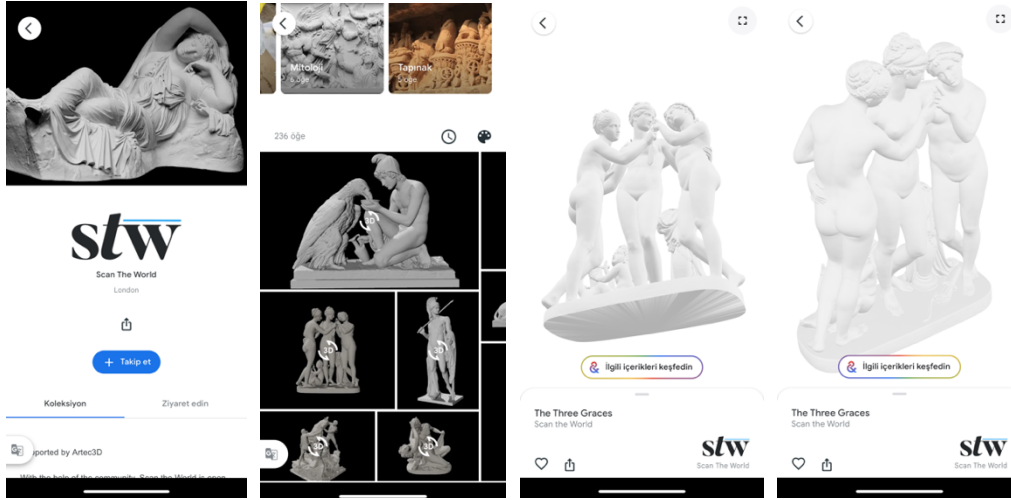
stw

Scan The World

London

+ Takip et

Koleksiyon

Ziyaret edin

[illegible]pported by Artec3D

With the help of the community, Scan the World is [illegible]

Mitoloji
Öğe

Tapınak
Öğe

236 öğe

3D

3D

3D

3D

3D

İlgili içerikleri keşfedin

The Three Graces
Scan the World

stw
Scan The World

İlgili içerikleri keşfedin

The Three Graces
Scan the World

stw
Scan The World